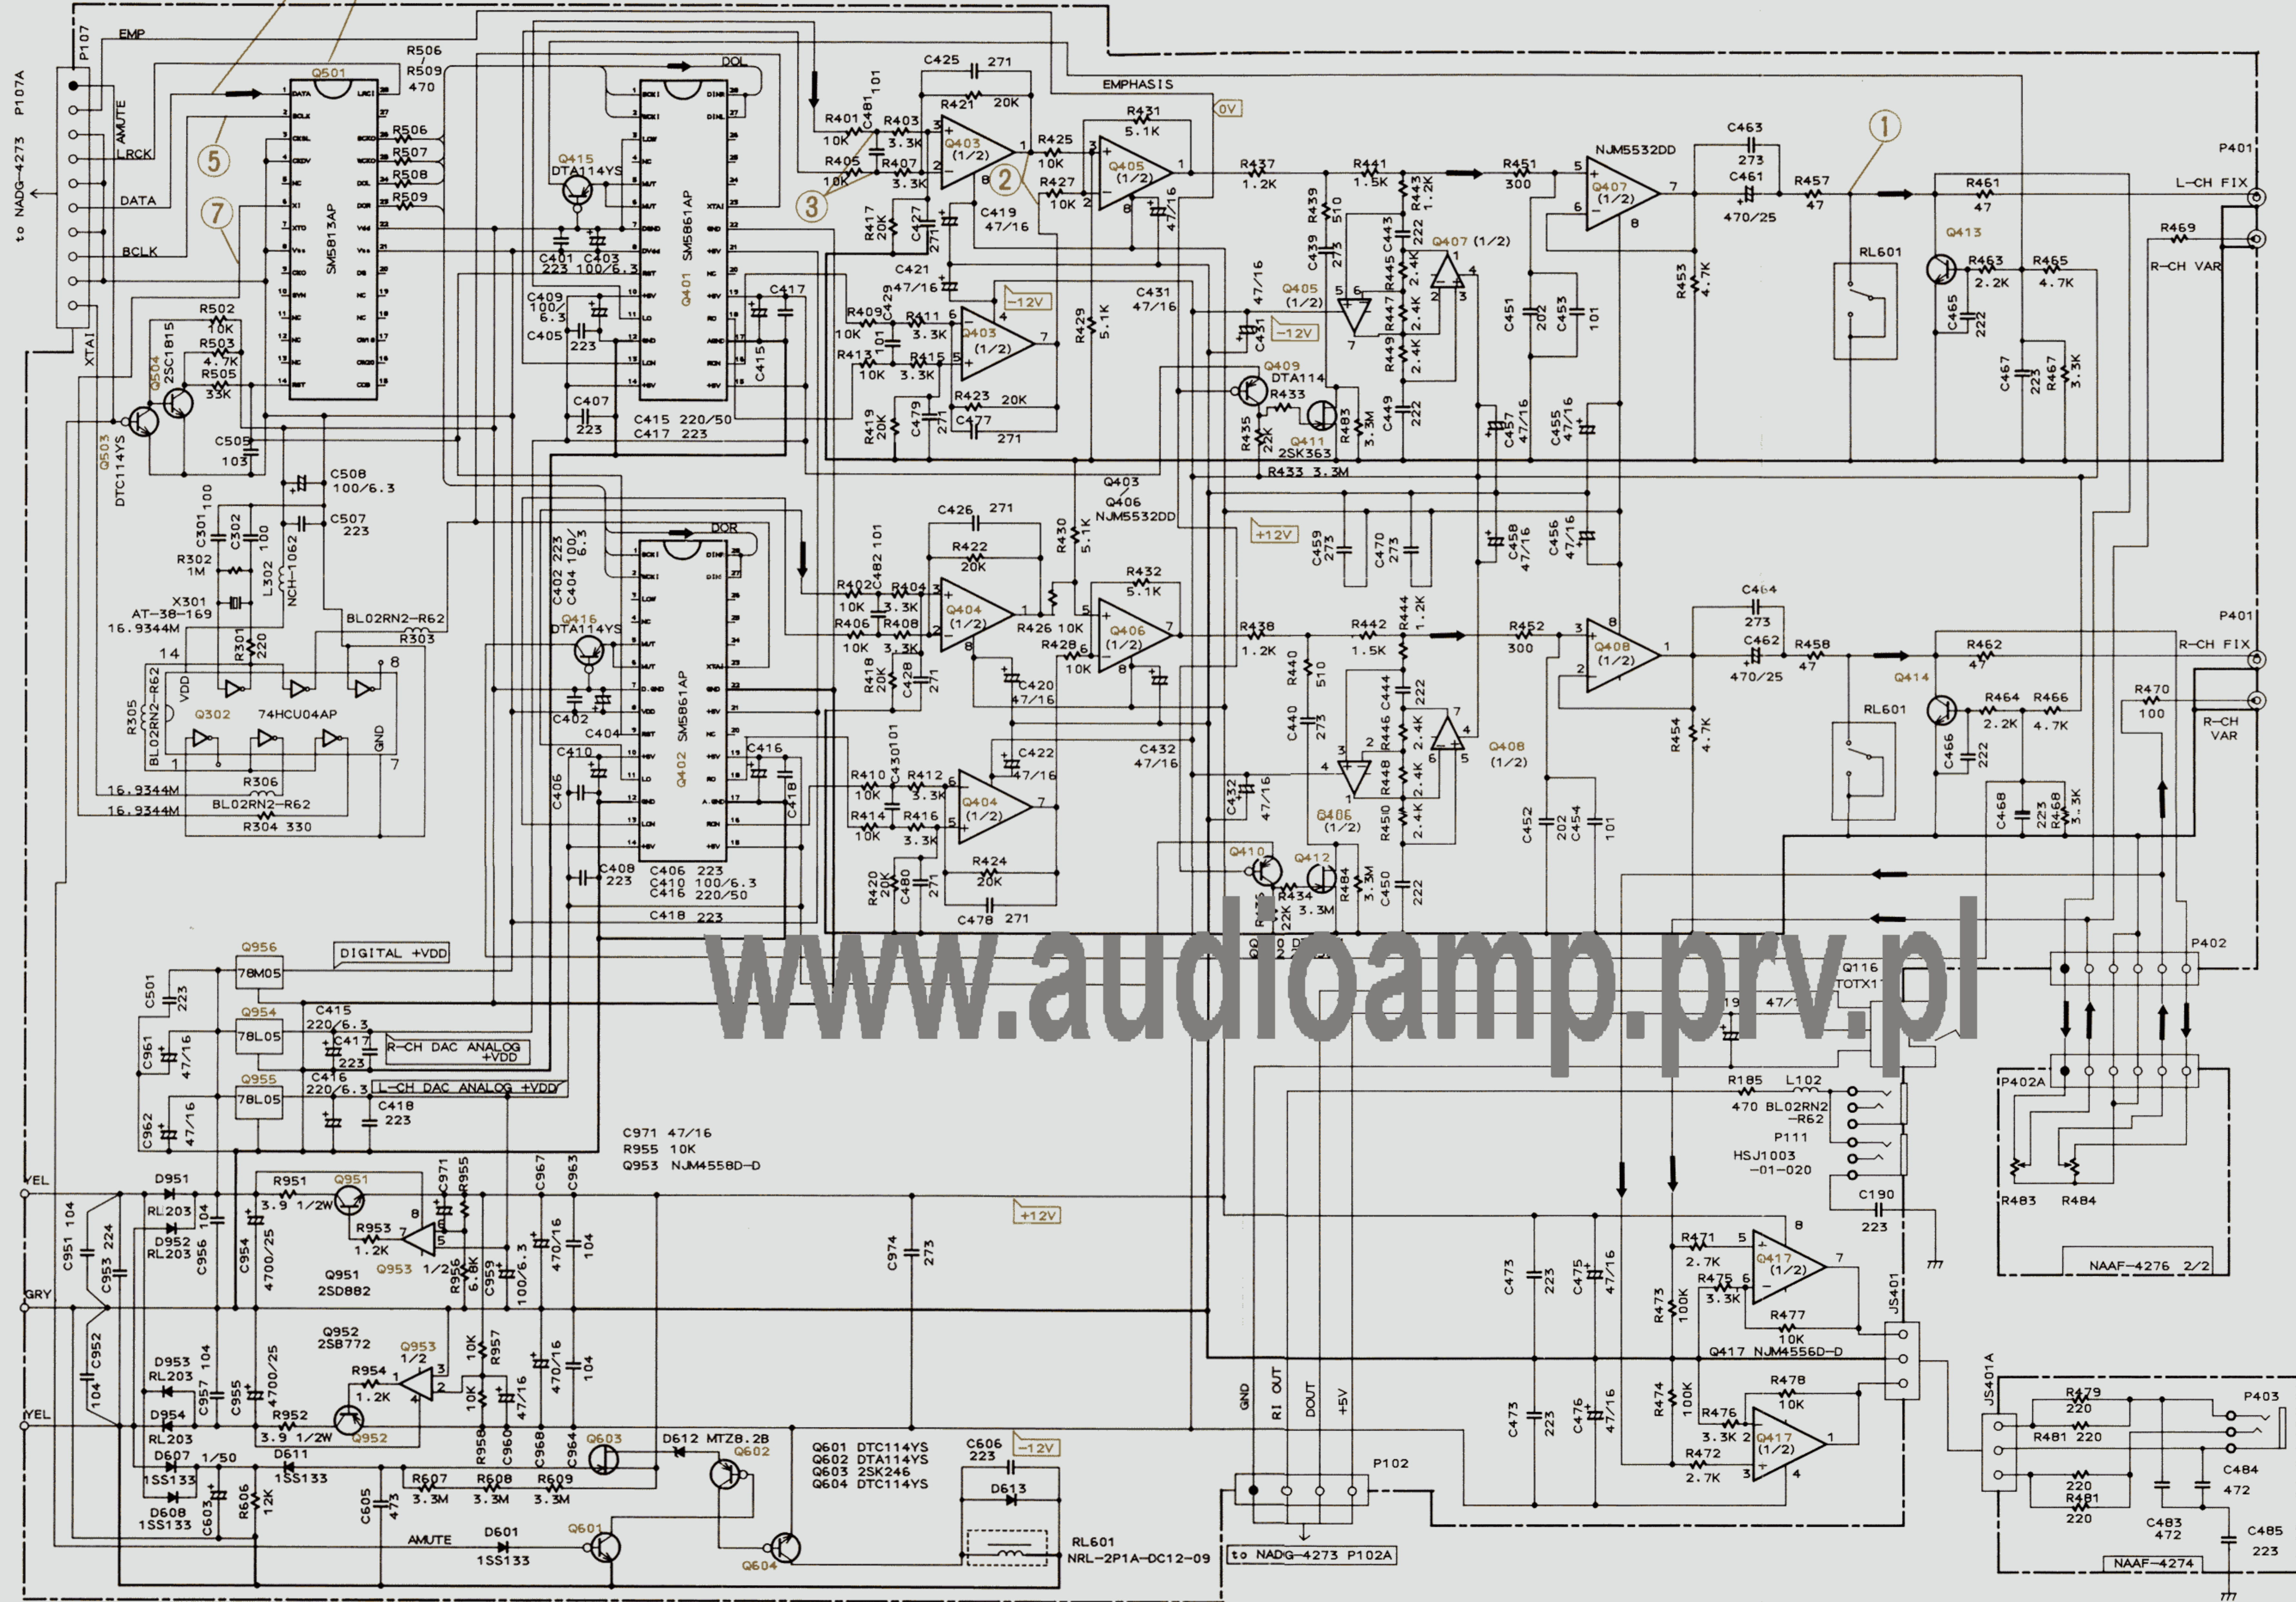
P107A
P107
to NADG-4273
EMP
AMUTE
LRCK
DATA
BCLK
XTAI
Q501
SM5813AP
R506
R509
470
R506
R507
R508
R509
5
7
R502
10K
R503
4.7K
R505
33K
Q504
2SC1815
Q503
DTC114YS
C505
103
C508
100/6.3
C507
223
C301
100
C302
100
R302
1M
X301
AT-38-169
16.9344M
L302
NCH-1062
R301
220
BL02RN2-R62
R303
14
8
R305
BL02RN2-R62
VDD
Q302
74HCU04AP
GND
1
7
R306
16.9344M
BL02RN2-R62
16.9344M
R304 330
DOL
Q415
DTA114YS
Q401
SM5861AP
C401 C403
223 100/6.3
C409
100/6.3
C405
223
C407
223
C415 220/50
C417 223
C417
C415
DOR
C402 223
C404 100/6.3
Q416
DTA114YS
Q402
SM5861AP
C402
C404
C410
C406
C416
C418
C408
223
C406 223
C410 100/6.3
C416 220/50
C418 223
R401
10K
C481
101
R403
3.3K
R405
10K
R407
3.3K
C425 271
R421 20K
Q403
(1/2)
3
2
R417
20K
C427
271
C419
47/16
C421
47/16
C429
101
R409
10K
R411
3.3K
R413
10K
R415
3.3K
Q403
(1/2)
-12V
R419
20K
C479
271
R423 20K
C477
271
R429
5.1K
EMPHASIS
0V
R425
10K
R427
10K
R431
5.1K
Q405
(1/2)
C431
47/16
R437
1.2K
R439
510
C439
273
R441
1.5K
R443
1.2K
C443
222
R445
2.4K
R447
2.4K
R449
2.4K
Q405
(1/2)
-12V
Q407 (1/2)
C451
C449
222
Q409
DTA114
R433
R435
22K
Q411
2SK363
R483
3.3M
R433 3.3M
Q403
Q406
NJM5532DD
R430
5.1K
R451
300
NJM5532DD
Q407
(1/2)
C463
273
C461
470/25
R457
47
1
R453
4.7K
C451
202
C453
101
C457
47/16
C455
47/16
RL601
R461
47
Q413
R463
2.2K
R465
4.7K
C465
222
C467
223
R467
3.3K
R469
P401
L-CH FIX
R-CH VAR
C426 271
R422
20K
C482 101
R402
10K
R404
3.3K
R406
10K
R408
3.3K
Q404
(1/2)
R418
20K
C428
271
R426 10K
R428
10K
R432
5.1K
Q406
(1/2)
C420
47/16
C430 101
R410
10K
R412
3.3K
R414
10K
R416
3.3K
Q404
(1/2)
C422
47/16
R420
20K
C480
271
R424
20K
C478 271
C432
47/16
+12V
C459
273
C470
273
C458
47/16
C456
47/16
R438
1.2K
R440
510
C440
273
R442
1.5K
R444
1.2K
C444
222
R446
2.4K
R448
2.4K
R450
2.4K
Q406
(1/2)
Q408
(1/2)
C432
47/16
C450
222
Q410
Q412
R434
3.3M
R484
3.3M
22K
R452
300
Q408
(1/2)
C464
273
C462
470/25
R458
47
R454
4.7K
C452
202
C454
101
RL601
R462
47
Q414
R464
2.2K
R466
4.7K
C466
222
C468
223
R468
3.3K
R470
100
P401
R-CH FIX
R-CH VAR
www.audioamp.prv.pl
Q116
TOTX1
47/
P402
P402A
R483
R484
NAAF-4276 2/2
R185
470
L102
BL02RN2-R62
P111
HSJ1003-01-020
C190
223
Q956
78M05
DIGITAL +VDD
C501
223
Q954
78L05
C415
220/6.3
C417
223
R-CH DAC ANALOG +VDD
C961
47/16
Q955
78L05
C416
220/6.3
L-CH DAC ANALOG +VDD
C418
223
C962
47/16
C971 47/16
R955 10K
Q953 NJM4558D-D
YEL
D951
RL203
D952
RL203
C951 104
C953 224
C956 104
R951
3.9 1/2W
Q951
C954
4700/25
R953
1.2K
Q953 1/2
Q951
2SD882
C971
R955
R956
6.8K
C959
100/6.3
C967
470/16
C963
104
C974
273
+12V
GRY
C952
104
D953
RL203
C957 104
C955
4700/25
Q952
2SB772
R954
1.2K
Q953
1/2
10K
R957
47/16
470/16
104
YEL
D954
RL203
R952
3.9 1/2W
Q952
R958
C960
C968
C964
D607 1/50
1SS133
D608
1SS133
C603
R606
12K
D611
1SS133
R607
3.3M
R608
3.3M
R609
3.3M
C605
473
Q603
D612 MTZ8.2B
Q602
Q601 DTC114YS
Q602 DTA114YS
Q603 2SK246
Q604 DTC114YS
C606
223
-12V
D613
RL601
NRL-2P1A-DC12-09
AMUTE
D601
1SS133
Q601
Q604
GND
RI OUT
DOUT
+5V
P102
to NADG-4273 P102A
C473
223
C475
47/16
R471
2.7K
R475
3.3K
Q417
(1/2)
R473
100K
R477
10K
Q417 NJM4556D-D
C473
223
C476
47/16
R474
100K
R478
10K
R476
3.3K
R472
2.7K
Q417
(1/2)
JS401
JS401A
R479
220
R481 220
220
R481
220
P403
C484
472
C483
472
C485
223
NAAF-4274